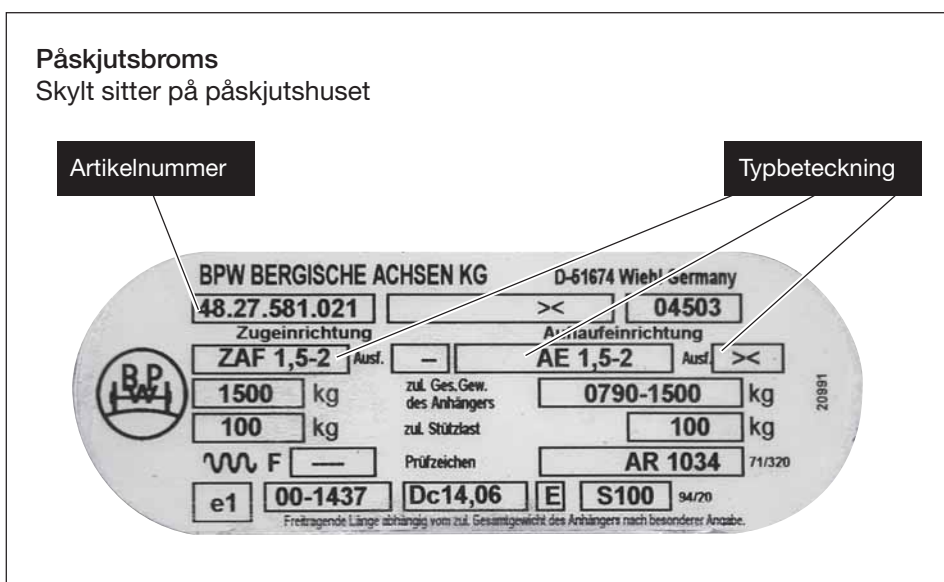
**Påskjutsbroms**
Skylt sitter på påskjutshuset

Artikelnummer

Typbeteckning

BPW BERGISCHE ACHSEN KG D-61674 Wiehl Germany

48.27.581.021 >< 04503

Zugeinrichtung Auflaufeinrichtung

ZAF 1,5-2 Ausf. – AE 1,5-2 Ausf. ><

BPW

1500 kg zul. Ges.Gew. des Anhängers 0790-1500 kg

100 kg zul. Stützlast 100 kg

20991

F — Prüfzeichen AR 1034 71/320

e1 00-1437 Dc14,06 E S100 94/20

Freitragende Länge abhängig vom zul. Gesamtgewicht des Anhängers nach besonderer Angabe.